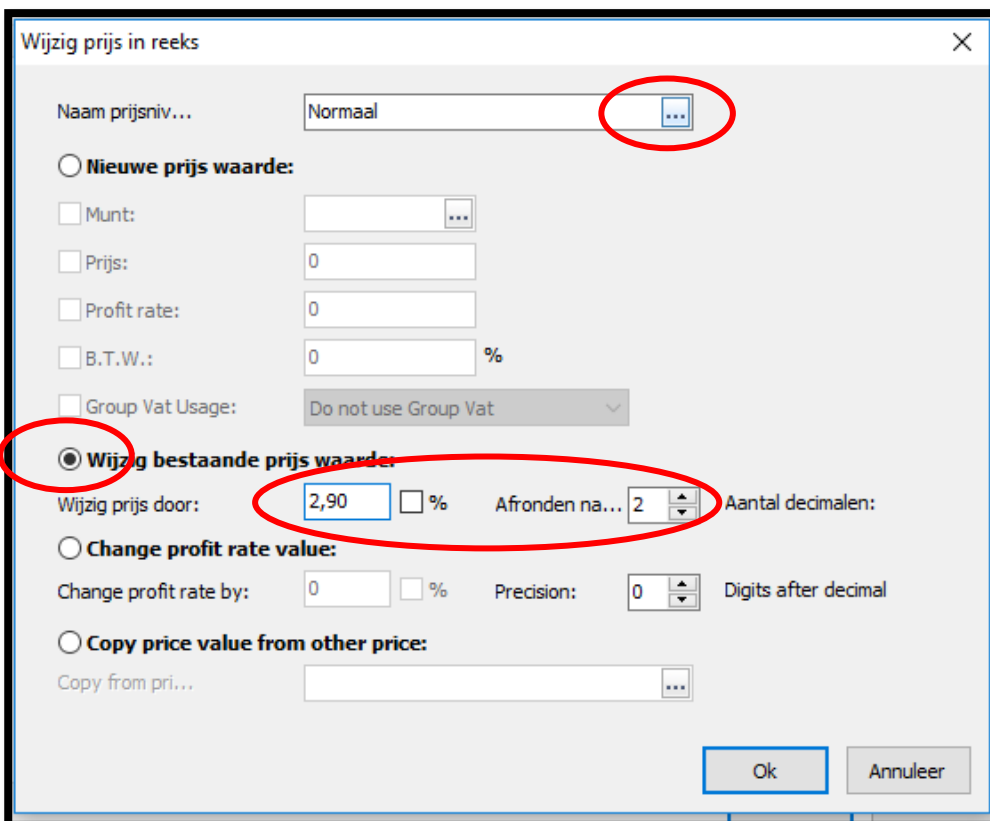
Wijzig prijs in reeks

×

Naam prijsniv...

Normaal

...

Nieuwe prijs waarde:

Munt:

...

Prijs:

0

Profit rate:

0

B.T.W.:

0

%

Group Vat Usage:

Do not use Group Vat

Wijzig bestaande prijs waarde:

Wijzig prijs door:

2,90

%

Afronden na...

2

Aantal decimalen:

Change profit rate value:

Change profit rate by:

0

%

Precision:

0

Digits after decimal

Copy price value from other price:

Copy from pri...

...

Ok

Annuleer